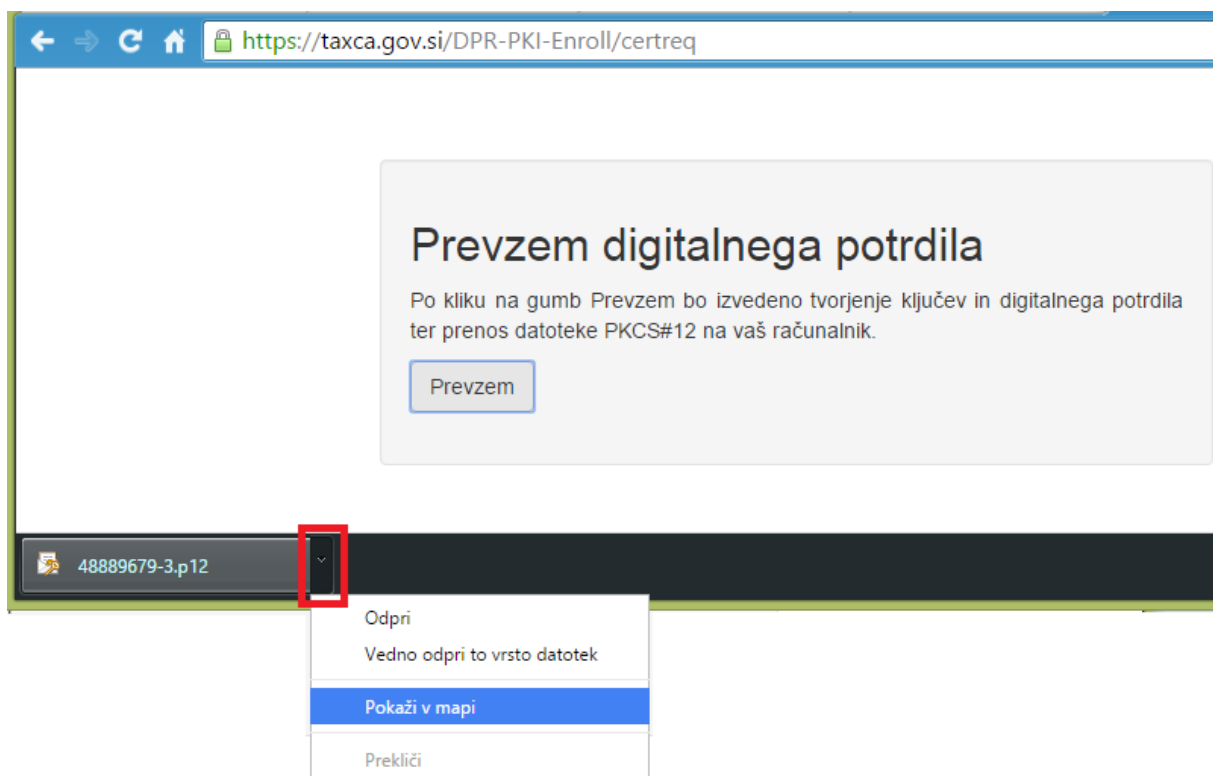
https://taxca.gov.si/DPR-PKI-Enroll/certreq

Prevzem digitalnega potrdila

Po kliku na gumb Prevzem bo izvedeno tvorjenje ključev in digitalnega potrdila ter prenos datoteke PKCS#12 na vaš računalnik.

Prevzem

48889679-3.p12

Odpri
Vedno odpri to vrsto datotek
Pokaži v mapi
Prekliči